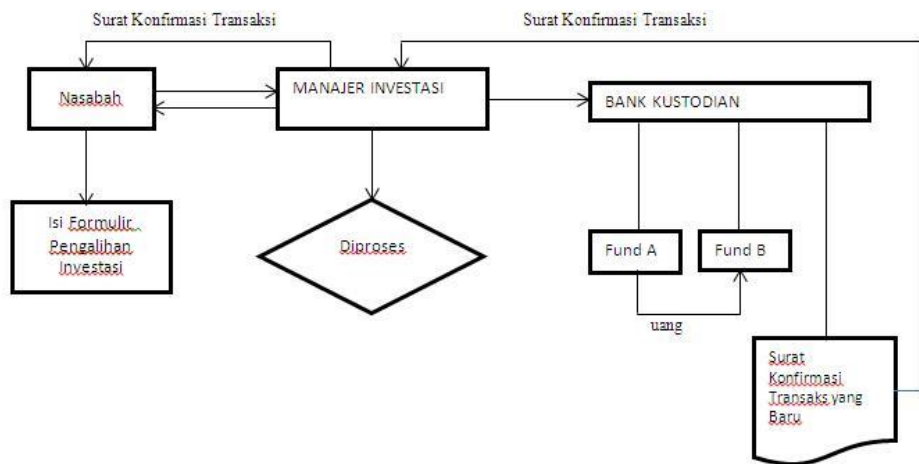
Surat Konfirmasi Transaksi

Surat Konfirmasi Transaksi

Nasabah

MANAJER INVESTASI

BANK KUSTODIAN

Isi Formulir Pengalihan Investasi

Diproses

Fund A

Fund B

uang

Surat Konfirmasi Transaks yang Baru